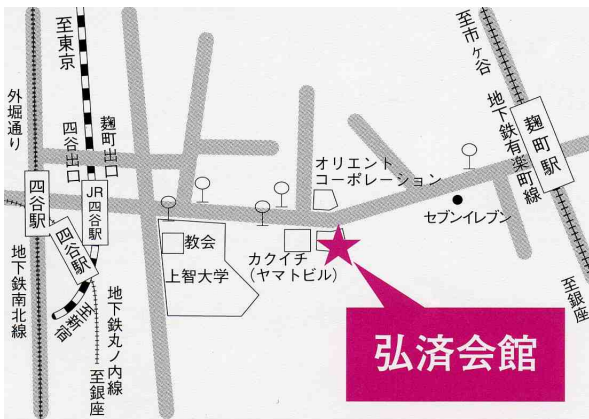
至東京

外堀通り

四谷出口

麹町出口

JR四谷駅

四谷駅

四谷駅

至新宿

地下鉄南北線

地下鉄丸ノ内線

至銀座

教会

上智大学

カクイチ
(ヤマトビル)

オリエント
コーポレーション

至市ケ谷

地下鉄有楽町線

麹町駅

セブンイレブン

至銀座

弘済会館